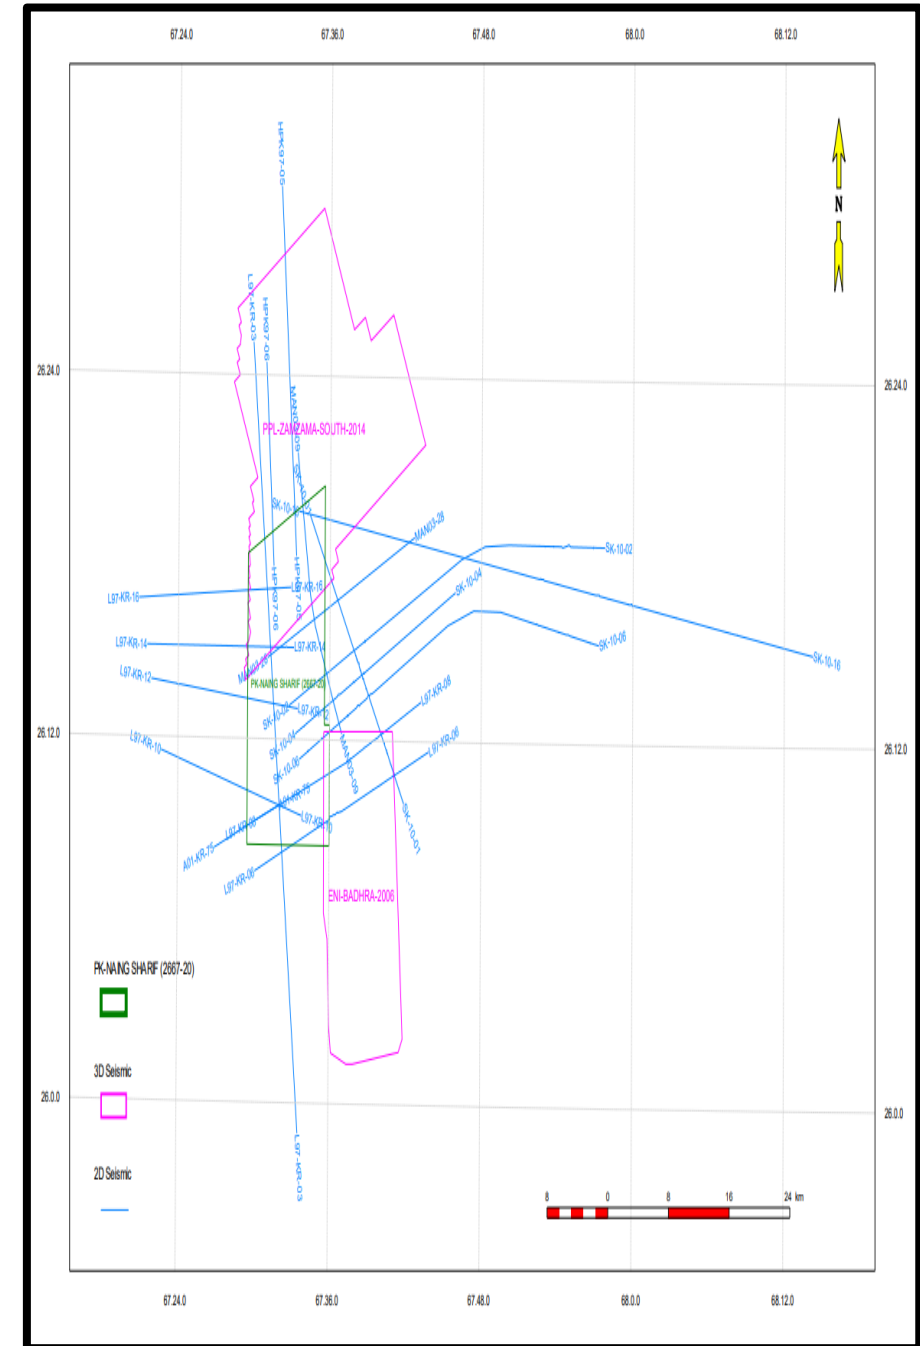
67.24.0
67.36.0
67.48.0
68.0.0
68.12.0

N

26.24.0
26.24.0
26.12.0
26.12.0
26.0.0
26.0.0

HPK97-05
L97-KR-03
HPK97-06
MAN03-09
SK-10-01
PPL-ZAMZAMA-SOUTH-2014
SK-10-02
MAN03-28
SK-10-02
SK-10-04
SK-10-06
SK-10-16
L97-KR-16
L97-KR-16
HPK97-05
HPK97-06
L97-KR-14
L97-KR-14
L97-KR-12
MAN03-28
PK-NAING SHARIF (2667-20)
SK-10-02
L97-KR-12
SK-10-04
SK-10-06
L97-KR-08
L97-KR-06
L97-KR-10
MAN03-09
A01-KR-T5
L97-KR-10
L97-KR-08
A01-KR-T5
L97-KR-06
SK-10-01
ENI-BADHRA-2006
L97-KR-03

PK-NAING SHARIF (2667-20)

3D Seismic

2D Seismic

8 0 8 16 24 km

67.24.0
67.36.0
67.48.0
68.0.0
68.12.0